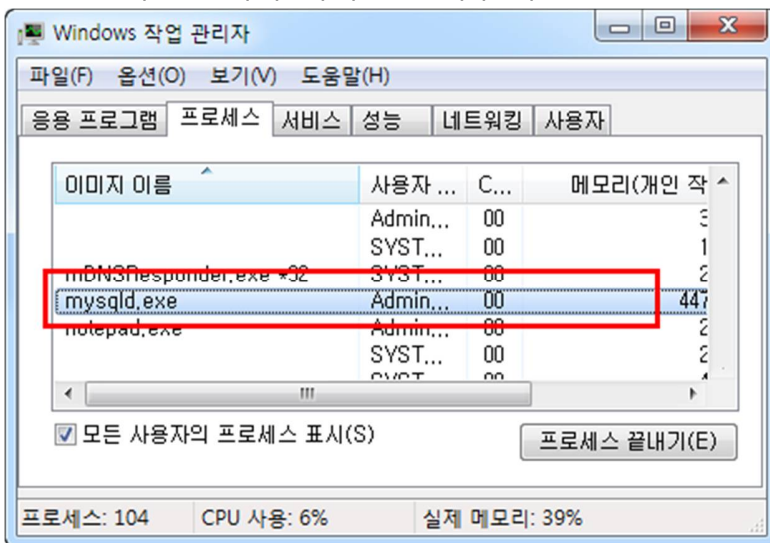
Windows 작업 관리자

파일(F) 옵션(O) 보기(V) 도움말(H)

응용 프로그램 | 프로세스 | 서비스 | 성능 | 네트워킹 | 사용자

| 이미지 이름 | 사용자 ... | C... | 메모리(개인 작 |
|---|---|---|---|
| | Admin,... | 00 | 3 |
| | SYST... | 00 | 1 |
| mDNSResponder.exe *32 | SYST... | 00 | 2 |
| mysqld.exe | Admin,... | 00 | 447 |
| notepad.exe | Admin,... | 00 | 2 |
| | SYST... | 00 | 2 |
| | SYST... | 00 | 4 |

모든 사용자의 프로세스 표시(S)

프로세스 끝내기(E)

프로세스: 104 CPU 사용: 6% 실제 메모리: 39%